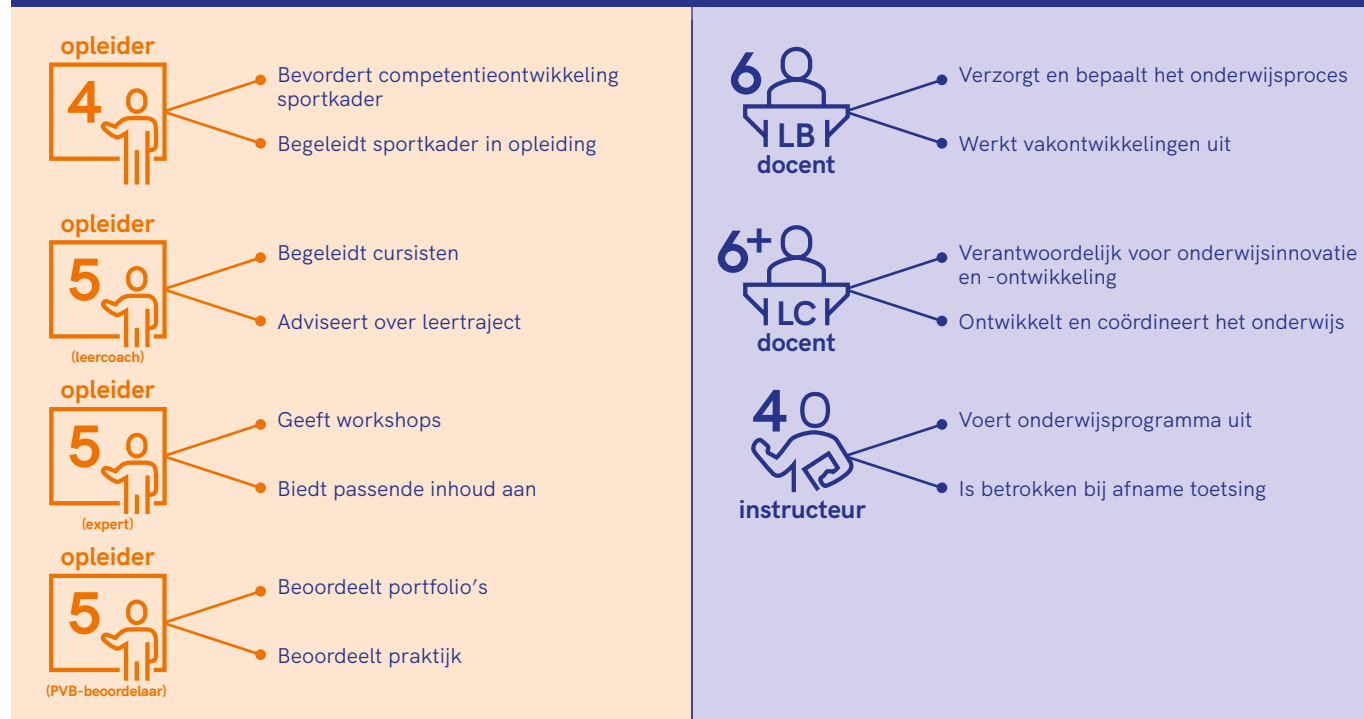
opleider
4
Bevordert competentieontwikkeling sportkader
Begeleidt sportkader in opleiding

opleider
5
(leercoach)
Begeleidt cursisten
Adviseert over leertraject

opleider
5
(expert)
Geeft workshops
Biedt passende inhoud aan

opleider
5
(PVB-beoordelaar)
Beoordeelt portfolio’s
Beoordeelt praktijk

6
LB
docent
Verzorgt en bepaalt het onderwijsproces
Werkt vakontwikkelingen uit

6+
LC
docent
Verantwoordelijk voor onderwijsinnovatie en -ontwikkeling
Ontwikkelt en coördineert het onderwijs

4
instructeur
Voert onderwijsprogramma uit
Is betrokken bij afname toetsing